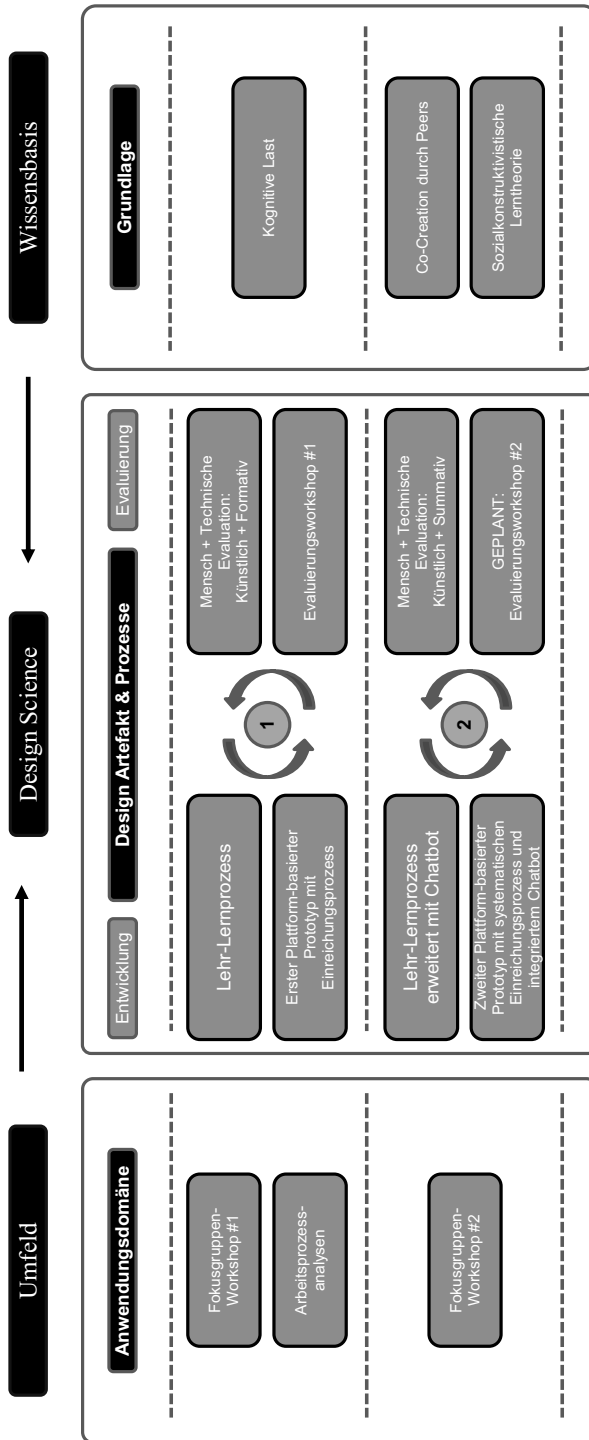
Umfeld

Anwendungsdomäne

Fokusgruppen-Workshop #1

Arbeitsprozessanalysen

Fokusgruppen-Workshop #2

Design Science

Design Artefakt & Prozesse

Entwicklung

Evaluierung

Lehr-Lernprozess

Erster Plattform-basierter Prototyp mit Einreichungsprozess

1

Mensch + Technische Evaluation: Künstlich + Formativ

Evaluierungsworkshop #1

Lehr-Lernprozess erweitert mit Chatbot

Zweiter Plattform-basierter Prototyp mit systematischen Einreichungsprozess und integriertem Chatbot

2

Mensch + Technische Evaluation: Künstlich + Summativ

GEPLANT: Evaluierungsworkshop #2

Wissensbasis

Grundlage

Kognitive Last

Co-Creation durch Peers

Sozialkonstruktivistische Lerntheorie